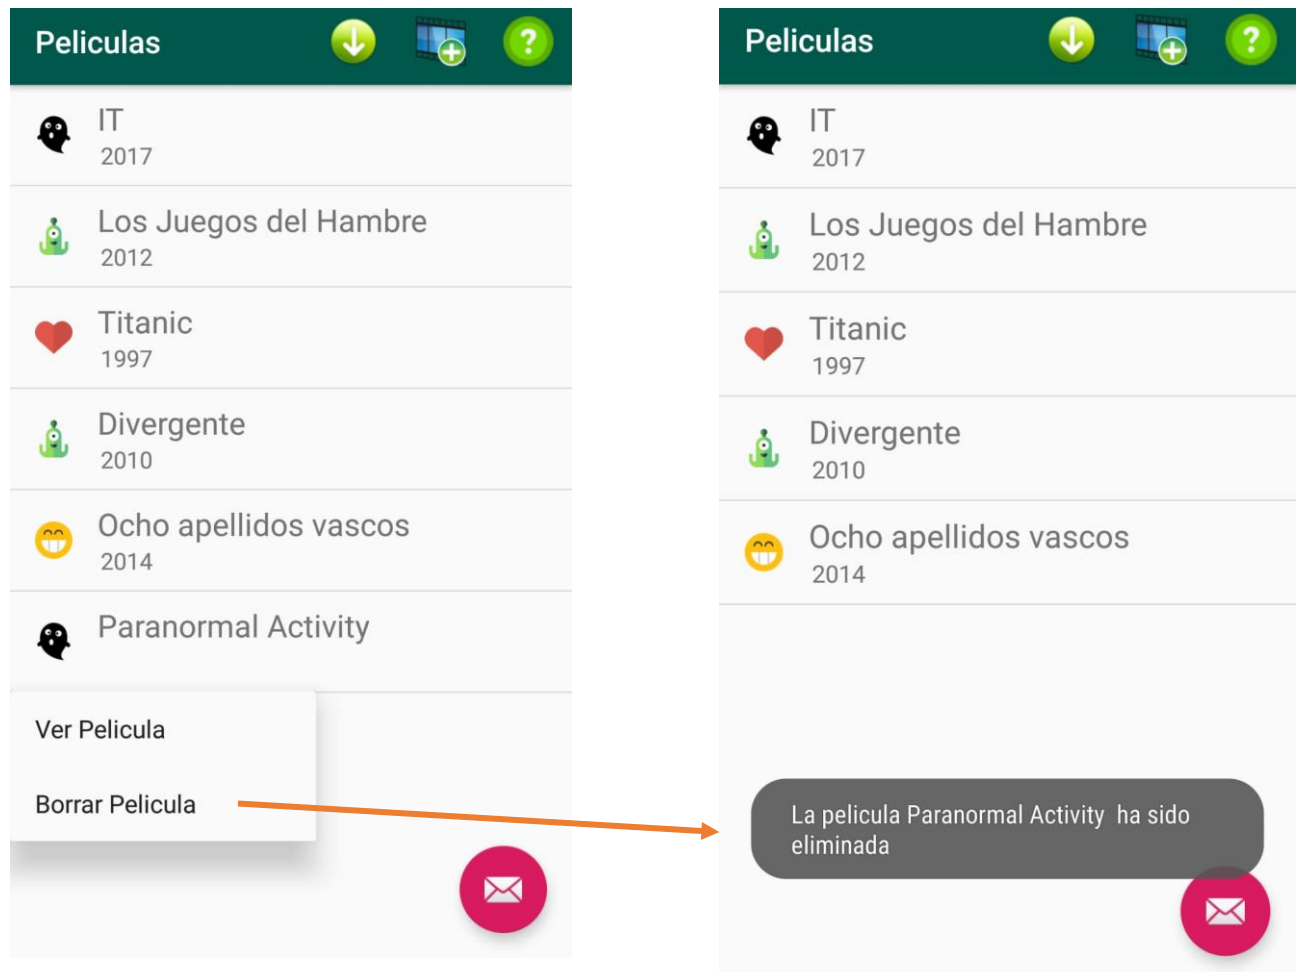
Peliculas

IT
2017

Los Juegos del Hambre
2012

Titanic
1997

Divergente
2010

Ocho apellidos vascos
2014

Paranormal Activity

Ver Pelicula

Borrar Pelicula

Peliculas

IT
2017

Los Juegos del Hambre
2012

Titanic
1997

Divergente
2010

Ocho apellidos vascos
2014

La pelicula Paranormal Activity ha sido eliminada